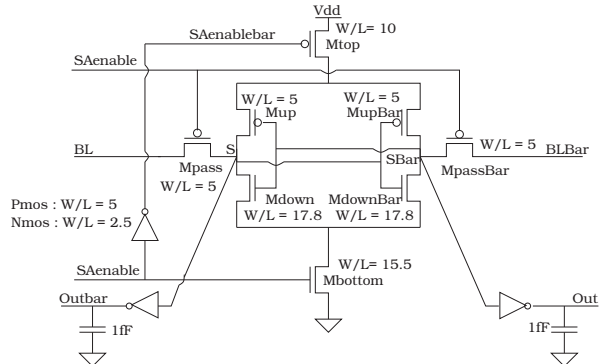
Vdd
W/L = 10
SAenablebar
Mtop
SAenable
W/L = 5
W/L = 5
Mup
MupBar
BL
Mpass
S
SBar
MpassBar
W/L = 5
BLBar
W/L = 5
Mdown
MdownBar
Pmos : W/L = 5
Nmos : W/L = 2.5
W/L = 17.8
W/L = 17.8
W/L= 15.5
SAenable
Mbottom
Outbar
Out
1fF
1fF